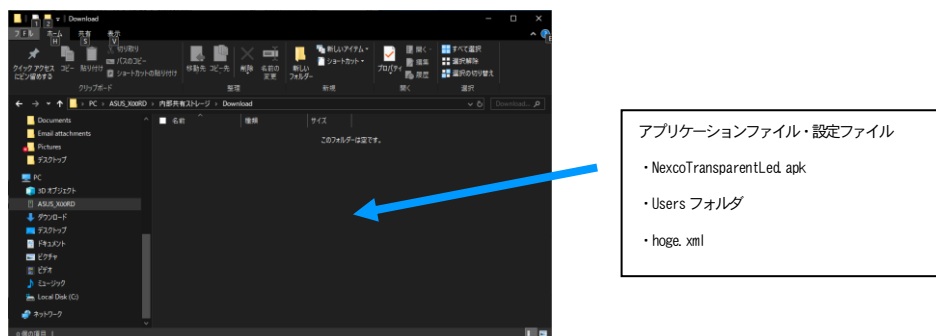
1 2 | Download

ファイル H ホーム S 共有 V 表示

クイック アクセスにピン留めする コピー 貼り付け 切り取り パスのコピー ショートカットの貼り付け
クリップボード

移動先 コピー先 削除 名前の変更
整理

新しいフォルダー 新しいアイテム ▾ ショートカット ▾
新規

プロパティ 開く ▾ 編集 履歴
開く

すべて選択 選択解除 選択の切り替え
選択

← → ▾ ↑ > PC > ASUS_X00RD > 内部共有ストレージ > Download

Download... 

Documents
Email attachments
Pictures
デスクトップ
PC
3D オブジェクト
ASUS_X00RD
ダウンロード
デスクトップ
ドキュメント
ピクチャ
ビデオ
ミュージック
Local Disk (C:)
ネットワーク

名前 種類 サイズ

このフォルダーは空です。

0 個の項目

アプリケーションファイル・設定ファイル

・NexcoTransparentLed.apk

・Users フォルダ

・hoge.xml